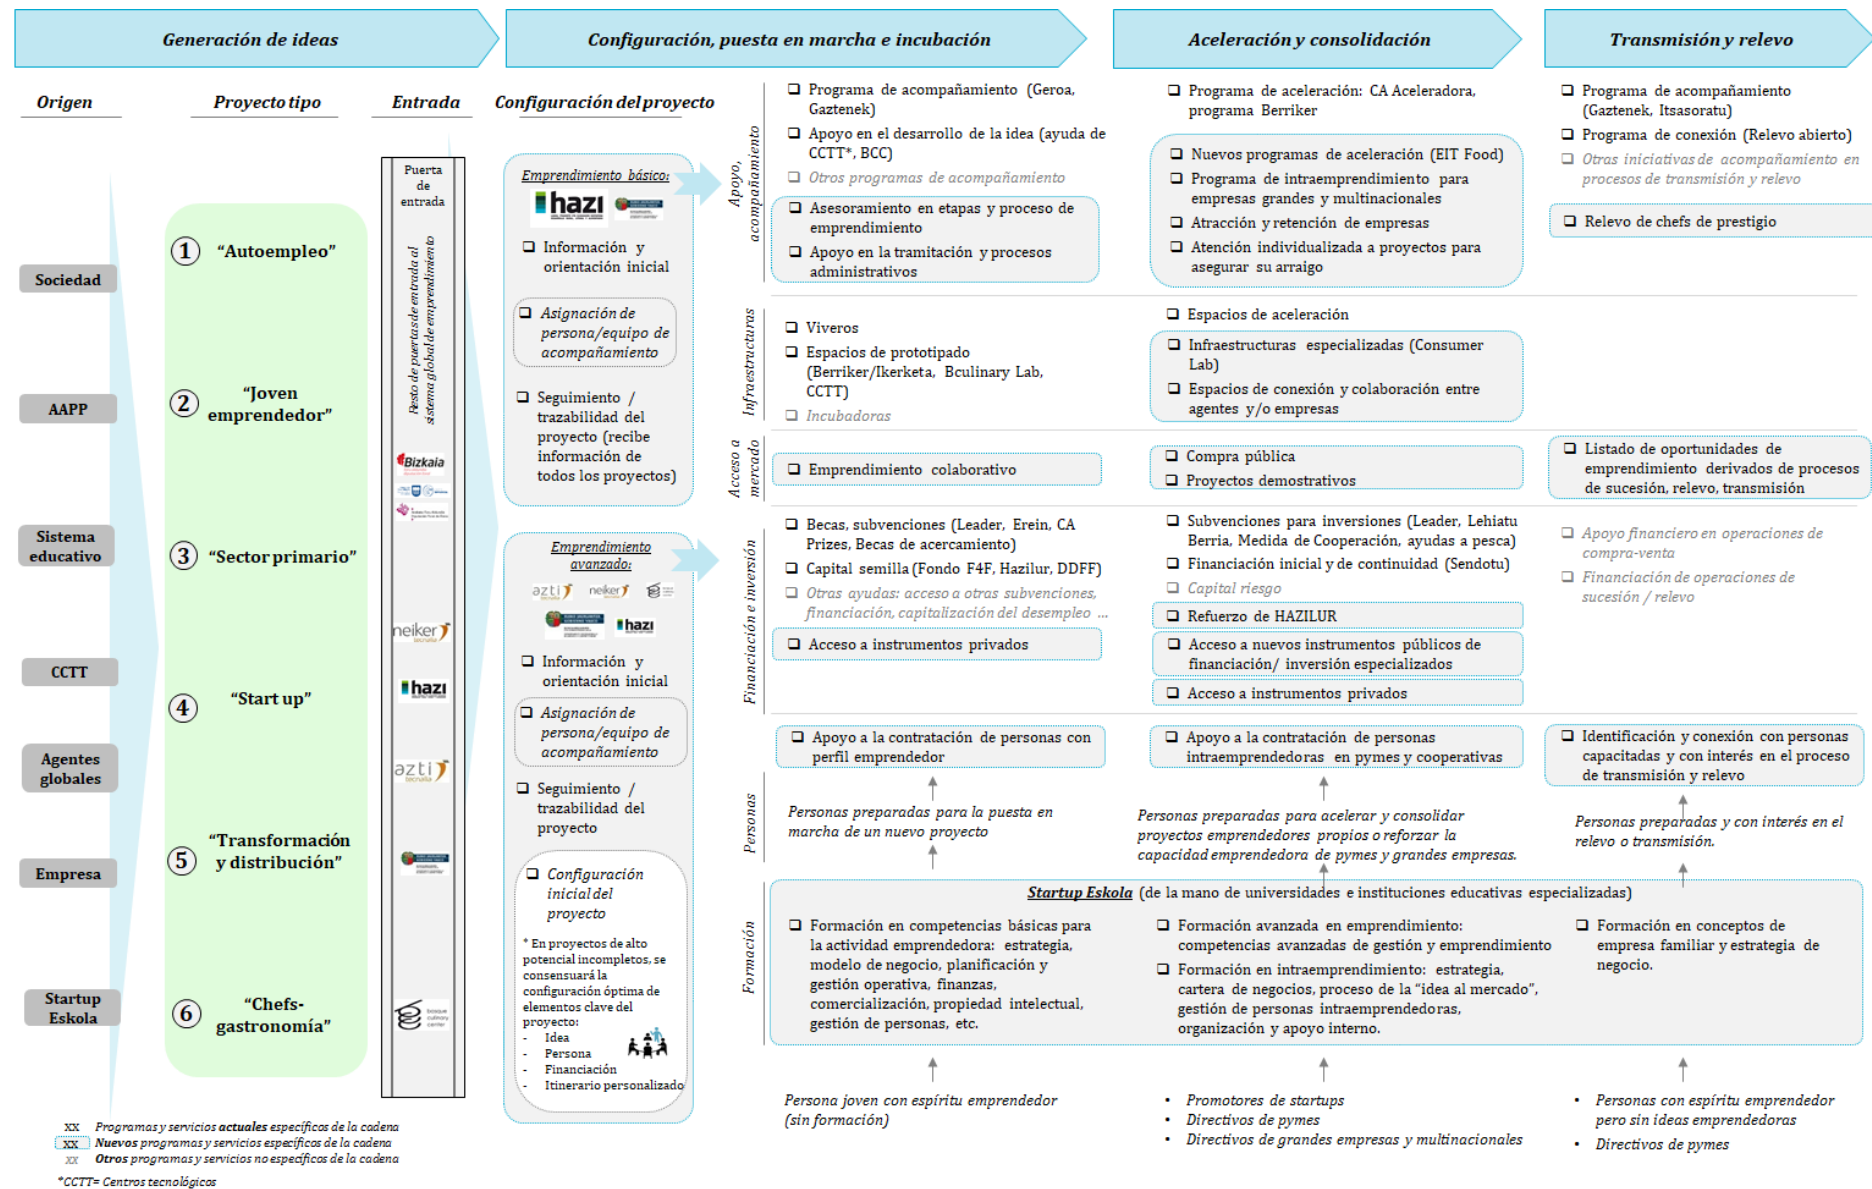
Generación de ideas
Configuración, puesta en marcha e incubación
Aceleración y consolidación
Transmisión y relevo

Origen
Proyecto tipo
Entrada
Configuración del proyecto

Sociedad
AAPP
Sistema educativo
CCTT
Agentes globales
Empresa
Startup Eskola

① "Autoempleo"
② "Joven emprendedor"
③ "Sector primario"
④ "Start up"
⑤ "Transformación y distribución"
⑥ "Chefs-gastronomía"

Puerta de entrada
Resto de puertas de entrada al sistema global de emprendimiento
Bizkaia
neiker
hazi
azti

Emprendimiento básico:
hazi
❑ Información y orientación inicial
❑ Asignación de persona/equipo de acompañamiento
❑ Seguimiento / trazabilidad del proyecto (recibe información de todos los proyectos)

Emprendimiento avanzado:
azti neiker
hazi
❑ Información y orientación inicial
❑ Asignación de persona/equipo de acompañamiento
❑ Seguimiento / trazabilidad del proyecto
❑ Configuración inicial del proyecto
* En proyectos de alto potencial incompletos, se consensuará la configuración óptima de elementos clave del proyecto:
- Idea
- Persona
- Financiación
- Itinerario personalizado

Apoyo, acompañamiento
❑ Programa de acompañamiento (Geroa, Gaztenek)
❑ Apoyo en el desarrollo de la idea (ayuda de CCTT*, BCC)
❑ Otros programas de acompañamiento
❑ Asesoramiento en etapas y proceso de emprendimiento
❑ Apoyo en la tramitación y procesos administrativos

❑ Programa de aceleración: CA Aceleradora, programa Berriker
❑ Nuevos programas de aceleración (EIT Food)
❑ Programa de intraemprendimiento para empresas grandes y multinacionales
❑ Atracción y retención de empresas
❑ Atención individualizada a proyectos para asegurar su arraigo

❑ Programa de acompañamiento (Gaztenek, Itsasoratu)
❑ Programa de conexión (Relevo abierto)
❑ Otras iniciativas de acompañamiento en procesos de transmisión y relevo
❑ Relevo de chefs de prestigio

Infraestructuras
❑ Viveros
❑ Espacios de prototipado (Berriker/Ikerketa, Bculinary Lab, CCTT)
❑ Incubadoras

❑ Espacios de aceleración
❑ Infraestructuras especializadas (Consumer Lab)
❑ Espacios de conexión y colaboración entre agentes y/o empresas

Acceso a mercado
❑ Emprendimiento colaborativo
❑ Compra pública
❑ Proyectos demostrativos
❑ Listado de oportunidades de emprendimiento derivados de procesos de sucesión, relevo, transmisión

Financiación e inversión
❑ Becas, subvenciones (Leader, Erein, CA Prizes, Becas de acercamiento)
❑ Capital semilla (Fondo F4F, Hazilur, DDFF)
❑ Otras ayudas: acceso a otras subvenciones, financiación, capitalización del desempleo ...
❑ Acceso a instrumentos privados

❑ Subvenciones para inversiones (Leader, Lehiatu Berria, Medida de Cooperación, ayudas a pesca)
❑ Financiación inicial y de continuidad (Sendotu)
❑ Capital riesgo
❑ Refuerzo de HAZILUR
❑ Acceso a nuevos instrumentos públicos de financiación/ inversión especializados
❑ Acceso a instrumentos privados

❑ Apoyo financiero en operaciones de compra-venta
❑ Financiación de operaciones de sucesión / relevo

Personas
❑ Apoyo a la contratación de personas con perfil emprendedor
❑ Apoyo a la contratación de personas intraemprendedoras en pymes y cooperativas
❑ Identificación y conexión con personas capacitadas y con interés en el proceso de transmisión y relevo
Personas preparadas para la puesta en marcha de un nuevo proyecto
Personas preparadas para acelerar y consolidar proyectos emprendedores propios o reforzar la capacidad emprendedora de pymes y grandes empresas.
Personas preparadas y con interés en el relevo o transmisión.

Formación
Startup Eskola (de la mano de universidades e instituciones educativas especializadas)
❑ Formación en competencias básicas para la actividad emprendedora: estrategia, modelo de negocio, planificación y gestión operativa, finanzas, comercialización, propiedad intelectual, gestión de personas, etc.
❑ Formación avanzada en emprendimiento: competencias avanzadas de gestión y emprendimiento
❑ Formación en intraemprendimiento: estrategia, cartera de negocios, proceso de la "idea al mercado", gestión de personas intraemprendedoras, organización y apoyo interno.
❑ Formación en conceptos de empresa familiar y estrategia de negocio.

Persona joven con espíritu emprendedor (sin formación)
• Promotores de startups
• Directivos de pymes
• Directivos de grandes empresas y multinacionales
• Personas con espíritu emprendedor pero sin ideas emprendedoras
• Directivos de pymes

XX Programas y servicios actuales específicos de la cadena
XX Nuevos programas y servicios específicos de la cadena
XX Otros programas y servicios no específicos de la cadena
*CCTT= Centros tecnológicos